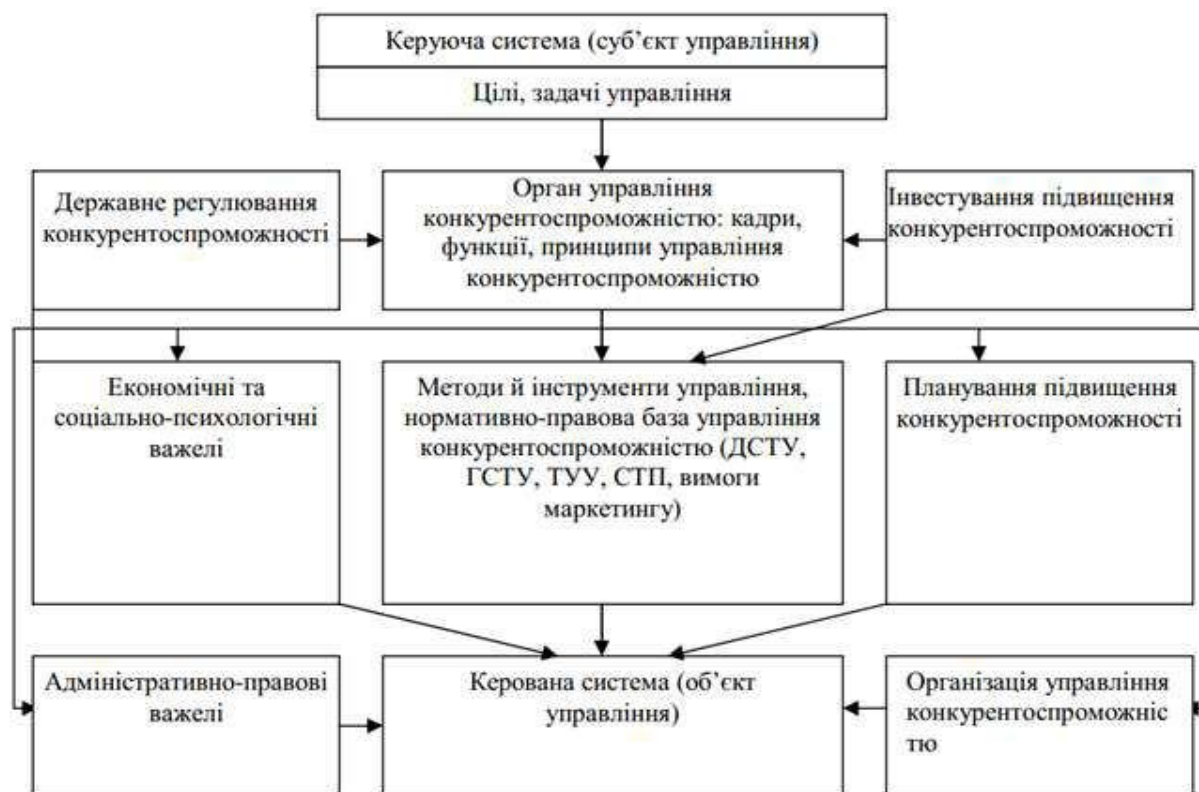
Керуюча система (суб'єкт управління)

Цілі, задачі управління

Державне регулювання конкурентоспроможності

Орган управління конкурентоспроможністю: кадри, функції, принципи управління конкурентоспроможністю

Інвестування підвищення конкурентоспроможності

Економічні та соціально-психологічні важелі

Методи й інструменти управління, нормативно-правова база управління конкурентоспроможністю (ДСТУ, ГСТУ, ТУУ, СТП, вимоги маркетингу)

Планування підвищення конкурентоспроможності

Адміністративно-правові важелі

Керована система (об'єкт управління)

Організація управління конкурентоспроможнос тю